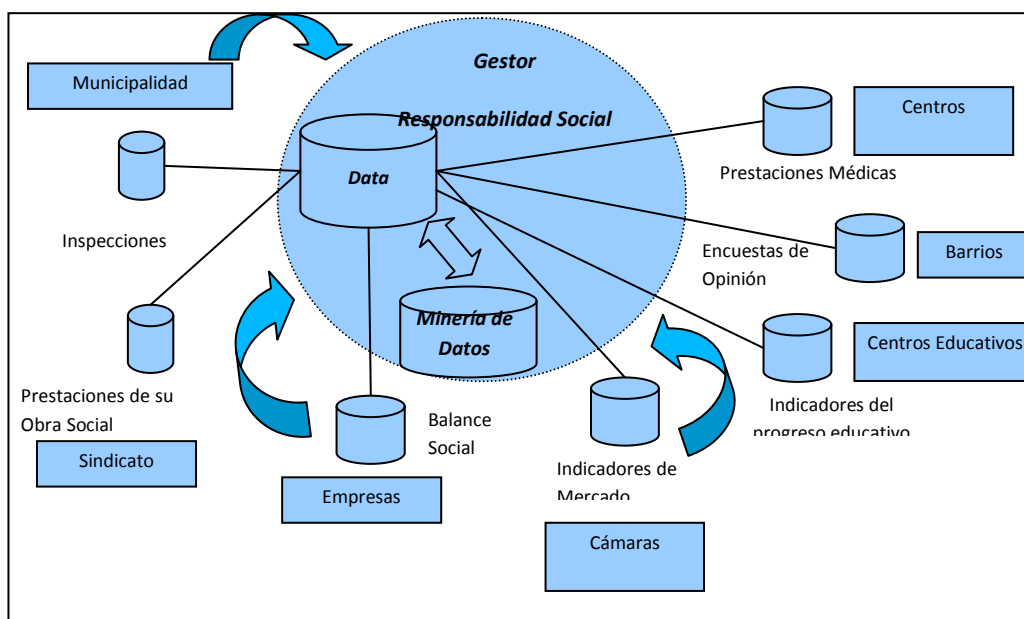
Municipalidad

Gestor

Responsabilidad Social

Data

Minería de Datos

Inspecciones

Prestaciones de su Obra Social

Sindicato

Balance Social

Empresas

Indicadores de Mercado

Cámaras

Centros

Prestaciones Médicas

Encuestas de Opinión

Barrios

Centros Educativos

Indicadores del progreso educativo